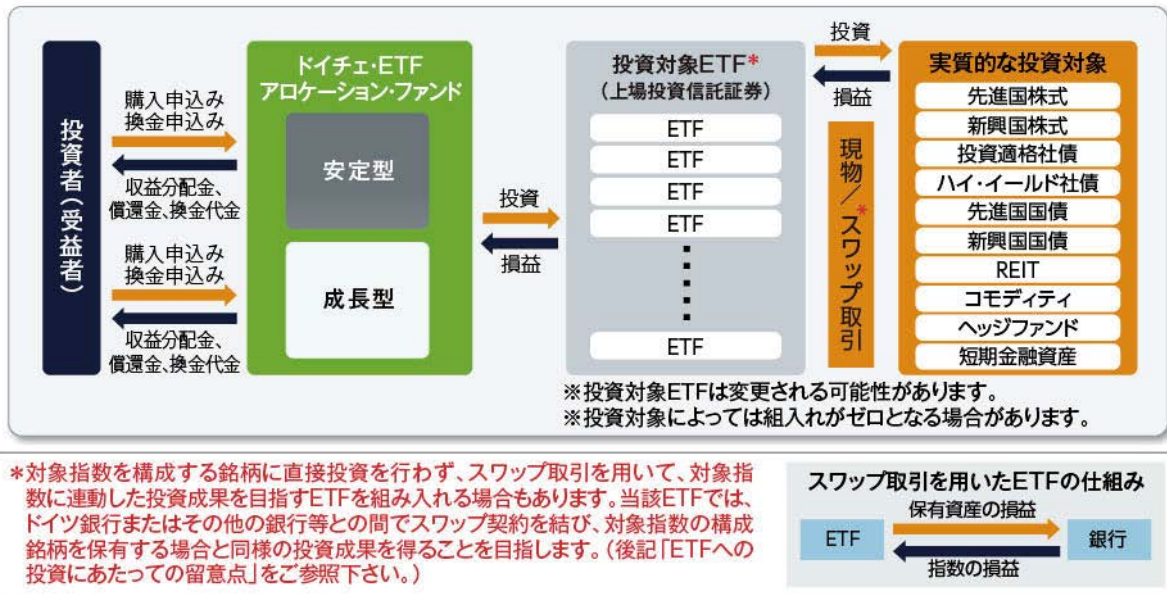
投資者(受益者)

購入申込み
換金申込み

収益分配金、
償還金、換金代金

購入申込み
換金申込み

収益分配金、
償還金、換金代金

ドイチェ・ETF
アロケーション・ファンド

安定型

成長型

投資

損益

投資対象ETF*
(上場投資信託証券)

ETF
ETF
ETF
ETF
⋮
ETF

投資

損益

現物/*スワップ取引

実質的な投資対象

先進国株式
新興国株式
投資適格社債
ハイ・イールド社債
先進国国債
新興国国債
REIT
コモディティ
ヘッジファンド
短期金融資産

※投資対象ETFは変更される可能性があります。
※投資対象によっては組入れがゼロとなる場合があります。

*対象指数を構成する銘柄に直接投資を行わず、スワップ取引を用いて、対象指数に連動した投資成果を目指すETFを組み入れる場合もあります。当該ETFでは、ドイツ銀行またはその他の銀行等との間でスワップ契約を結び、対象指数の構成銘柄を保有する場合と同様の投資成果を得ることを目指します。(後記「ETFへの投資にあたっての留意点」をご参照下さい。)

スワップ取引を用いたETFの仕組み

保有資産の損益

ETF

銀行

指数の損益